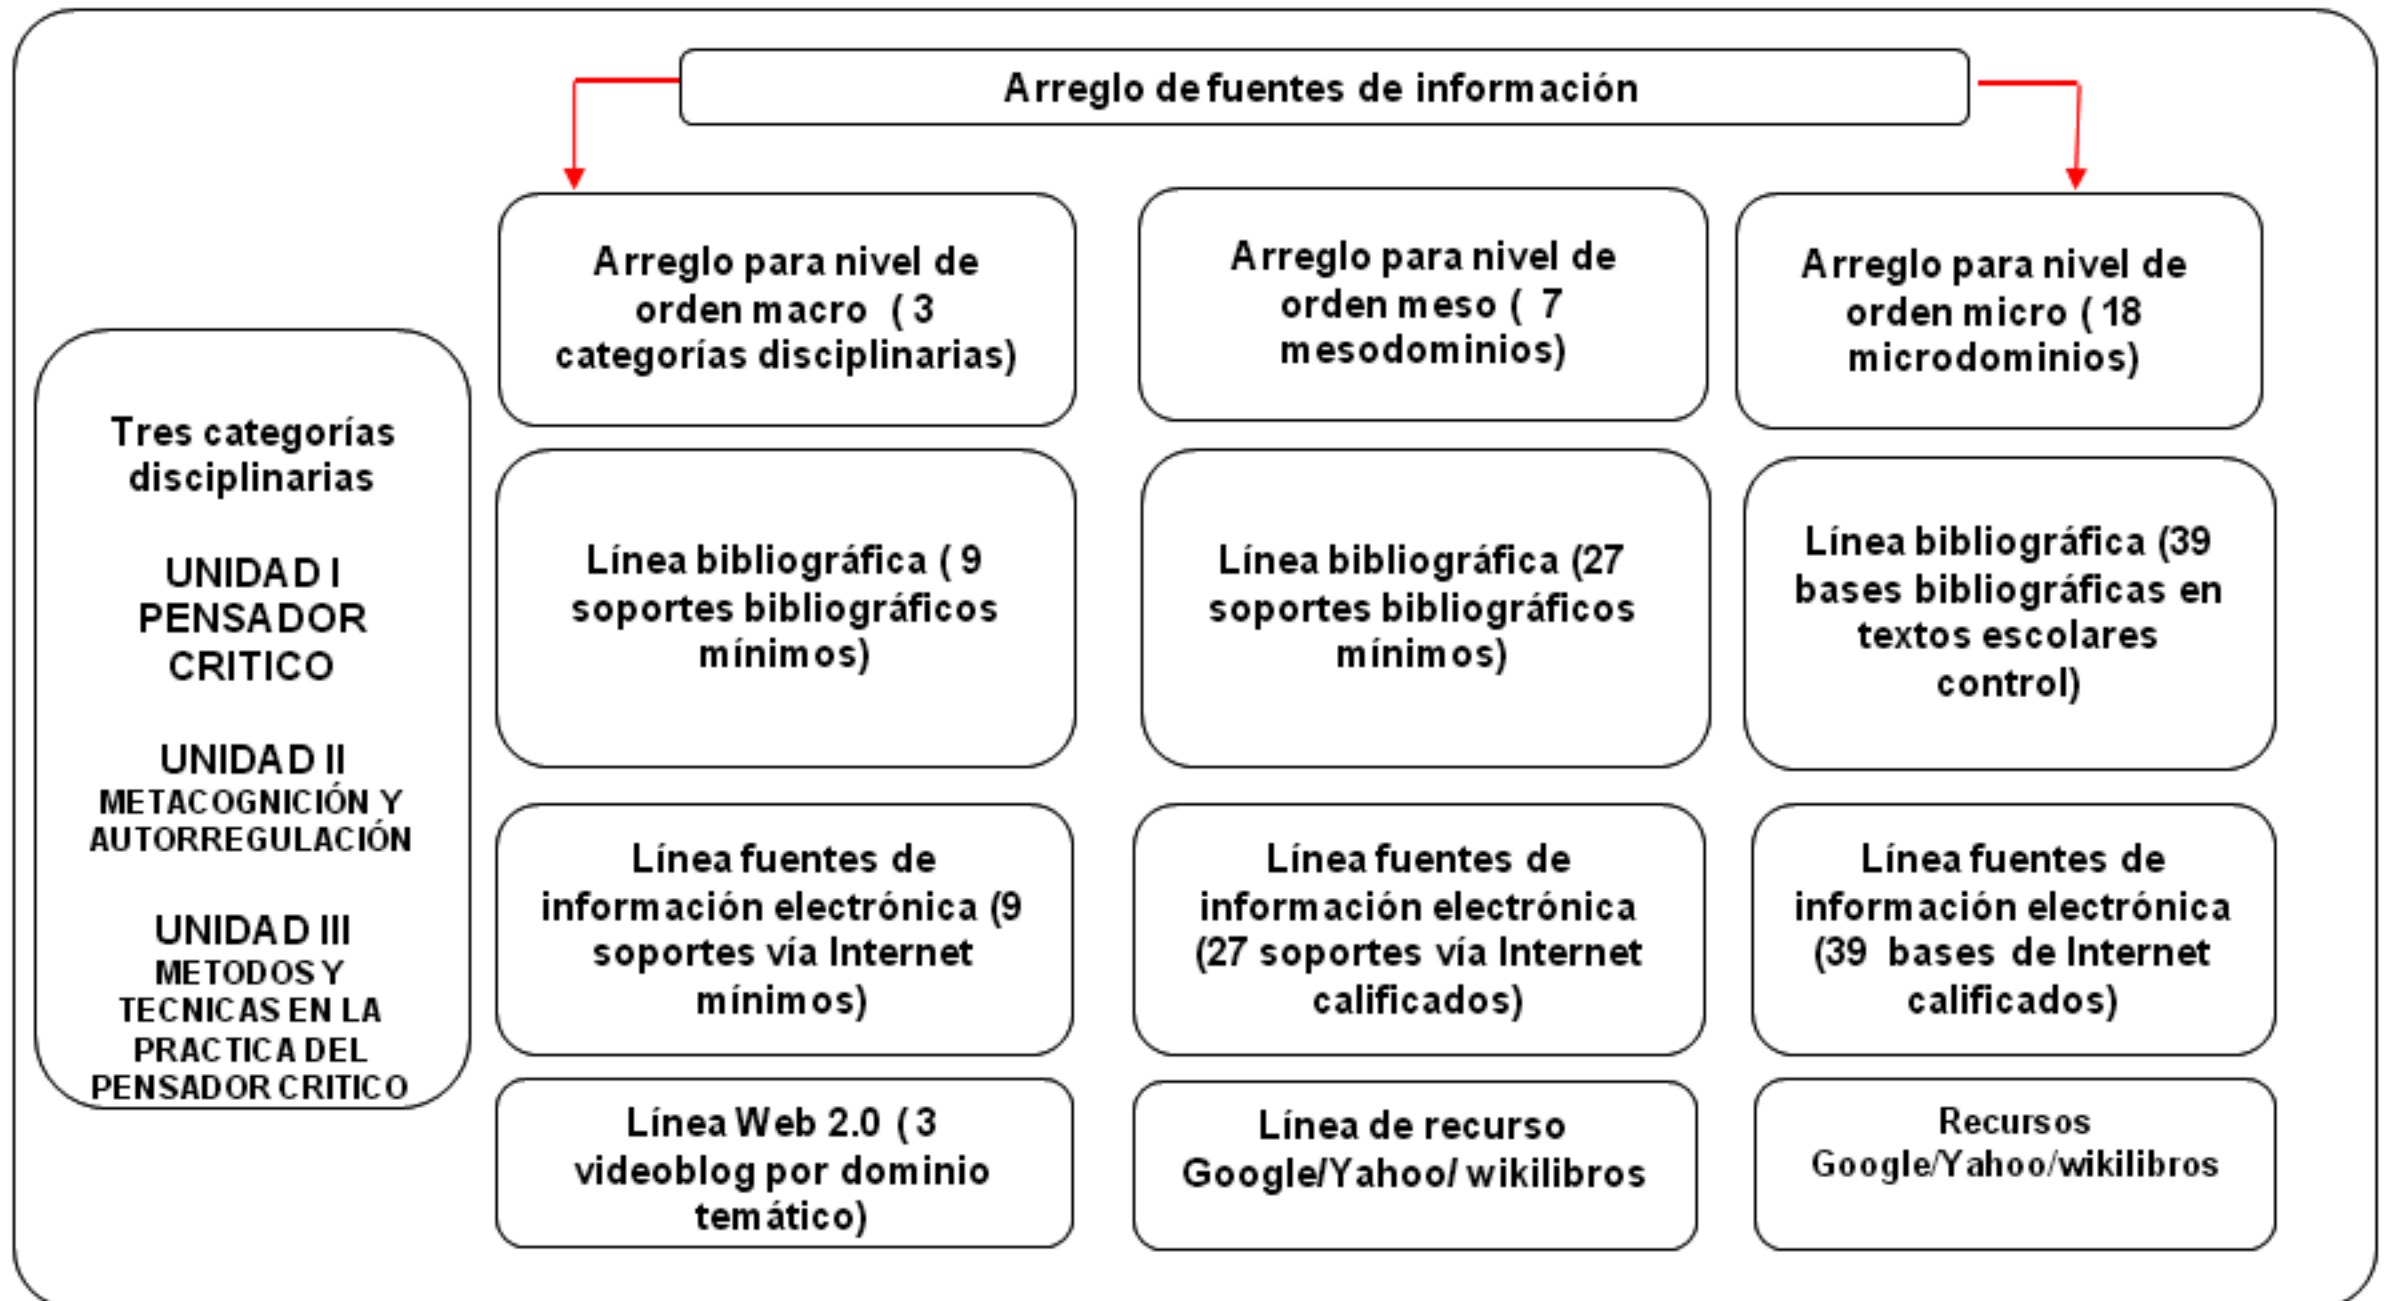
Arreglo de fuentes de información

Tres categorías disciplinarias

UNIDAD I
PENSADOR CRITICO

UNIDAD II
METACOGNICIÓN Y AUTORREGULACIÓN

UNIDAD III
METODOS Y TECNICAS EN LA PRACTICA DEL PENSADOR CRITICO

Arreglo para nivel de orden macro ( 3 categorías disciplinarias)

Línea bibliográfica ( 9 soportes bibliográficos mínimos)

Línea fuentes de información electrónica (9 soportes vía Internet mínimos)

Línea Web 2.0 ( 3 videoblog por dominio temático)

Arreglo para nivel de orden meso ( 7 mesodominios)

Línea bibliográfica (27 soportes bibliográficos mínimos)

Línea fuentes de información electrónica (27 soportes vía Internet calificados)

Línea de recurso Google/Yahoo/ wikilibros

Arreglo para nivel de orden micro ( 18 microdominios)

Línea bibliográfica (39 bases bibliográficas en textos escolares control)

Línea fuentes de información electrónica (39 bases de Internet calificados)

Recursos Google/Yahoo/wikilibros